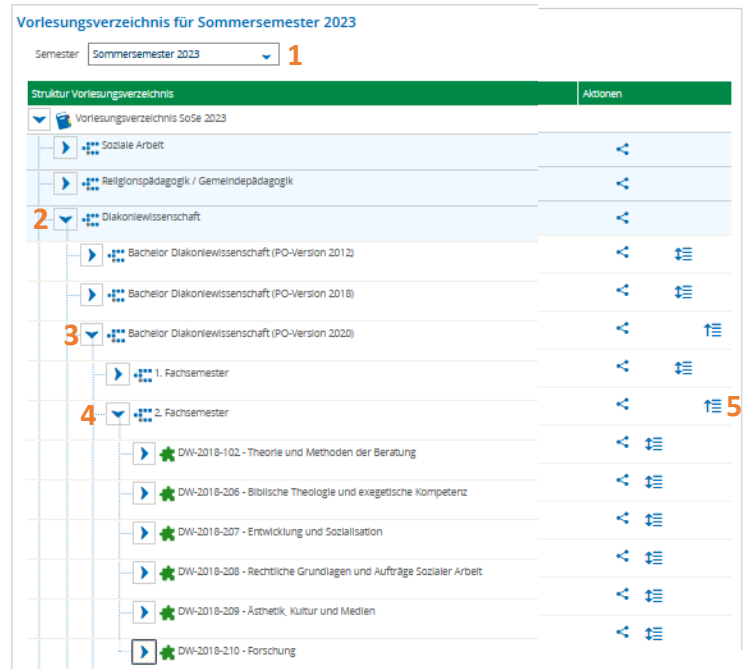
Vorlesungsverzeichnis für Sommersemester 2023

Semester Sommersemester 2023 1

| Struktur Vorlesungsverzeichnis | Aktionen |
|---|---|
| Vorlesungsverzeichnis SoSe 2023 | |
| Soziale Arbeit | |
| Religionspädagogik / Gemeindepädagogik | |
| 2 Diakoniewissenschaft | |
| Bachelor Diakoniewissenschaft (PO-Version 2012) | |
| Bachelor Diakoniewissenschaft (PO-Version 2018) | |
| 3 Bachelor Diakoniewissenschaft (PO-Version 2020) | |
| 1. Fachsemester | |
| 4 2. Fachsemester | 5 |
| DW-2018-102 - Theorie und Methoden der Beratung | |
| DW-2018-206 - Biblische Theologie und exegetische Kompetenz | |
| DW-2018-207 - Entwicklung und Sozialisation | |
| DW-2018-208 - Rechtliche Grundlagen und Aufträge Sozialer Arbeit | |
| DW-2018-209 - Ästhetik, Kultur und Medien | |
| DW-2018-210 - Forschung | |